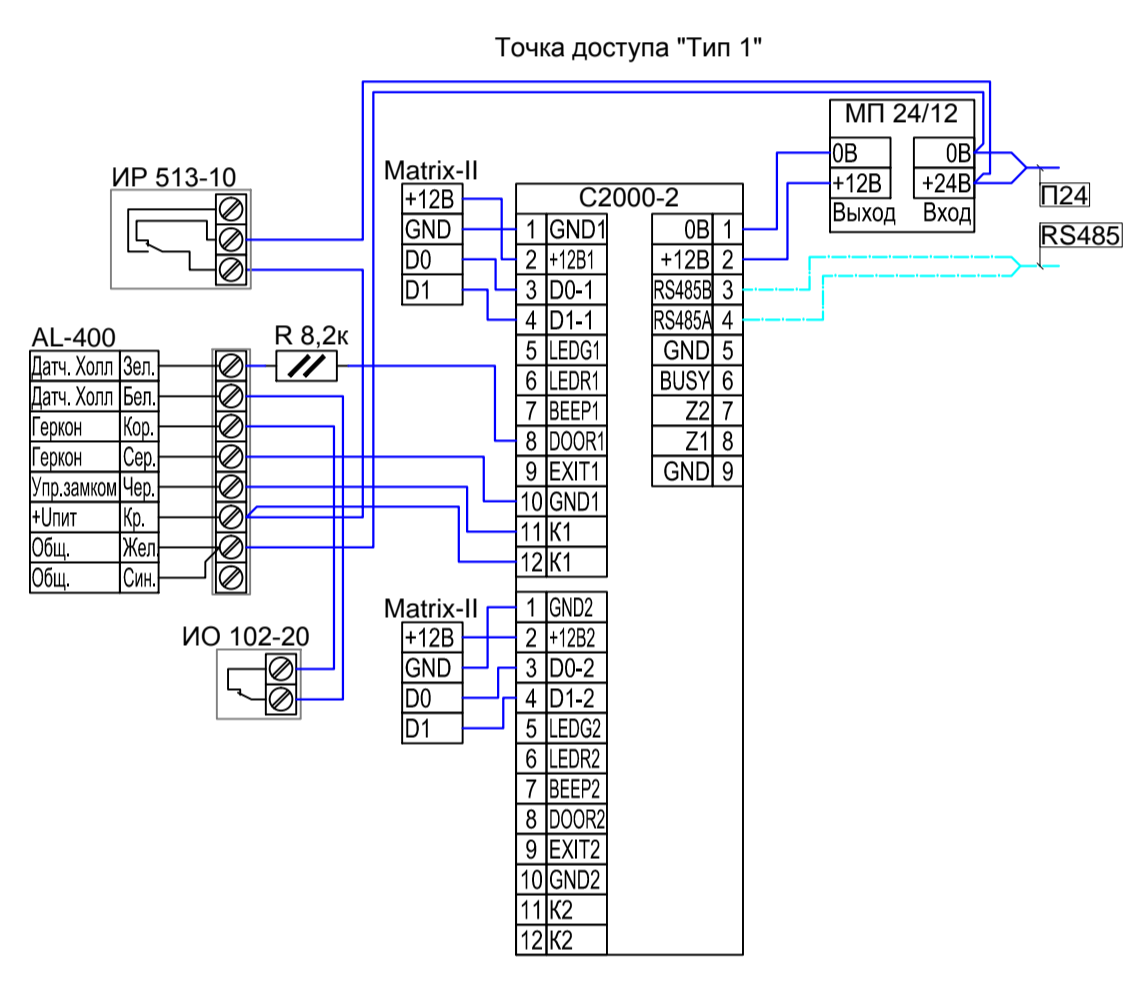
Точка доступа "Тип 1"

МП 24/12

| 0В | 0В |
|---|---|
| +12В | +24В |
| Выход | Вход |

П24

RS485

ИР 513-10

Matrix-II

| +12В |
|---|
| GND |
| D0 |
| D1 |

С2000-2

| 1 | GND1 |
|---|---|
| 2 | +12В1 |
| 3 | D0-1 |
| 4 | D1-1 |
| 5 | LEDG1 |
| 6 | LEDR1 |
| 7 | BEEP1 |
| 8 | DOOR1 |
| 9 | EXIT1 |
| 10 | GND1 |
| 11 | К1 |
| 12 | К1 |

| 0В | 1 |
|---|---|
| +12В | 2 |
| RS485B | 3 |
| RS485A | 4 |
| GND | 5 |
| BUSY | 6 |
| Z2 | 7 |
| Z1 | 8 |
| GND | 9 |

AL-400

| Датч. Холл | Зел. |
|---|---|
| Датч. Холл | Бел. |
| Геркон | Кор. |
| Геркон | Сер. |
| Упр.замком | Чер. |
| +Uпит | Кр. |
| Общ. | Жел. |
| Общ. | Син. |

R 8,2к

Matrix-II

| +12В |
|---|
| GND |
| D0 |
| D1 |

| 1 | GND2 |
|---|---|
| 2 | +12В2 |
| 3 | D0-2 |
| 4 | D1-2 |
| 5 | LEDG2 |
| 6 | LEDR2 |
| 7 | BEEP2 |
| 8 | DOOR2 |
| 9 | EXIT2 |
| 10 | GND2 |
| 11 | К2 |
| 12 | К2 |

ИО 102-20